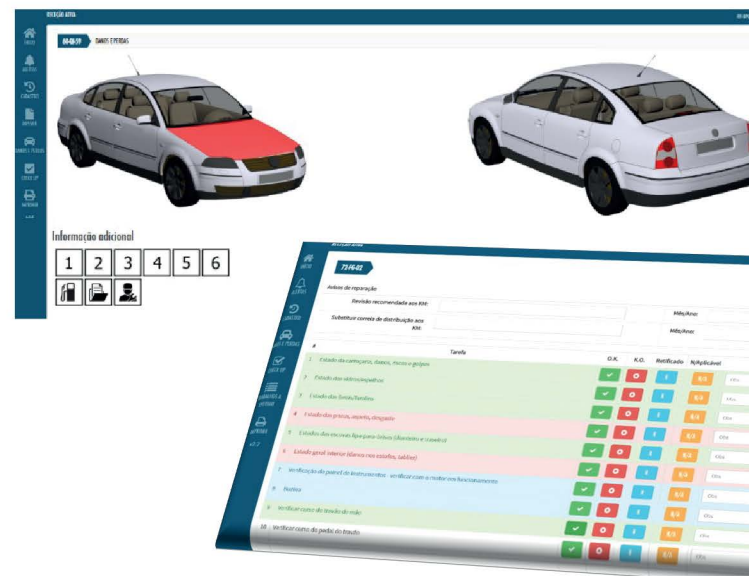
RECEÇÃO ATIVA

INÍCIO
ALERTAS
CLIENTES
VIATURAS
DANOS E PERDAS
CHECK UP
IMPRIMIR

00-00-00 DANOS E PERDAS

Informação adicional

1 2 3 4 5 6

INÍCIO
ALERTAS
CLIENTES
DANOS E PERDAS
CHECK UP
CHECKLIST DE ENTRADA
IMPRIMIR

73-FG-81

Antes da reparação

Revisão recomendada aos KM:
Substitua correia de distribuição aos KM:
Mês/Ano:
Mês/Ano:

| # | Tarefa | O.K. | K.O. | Retificado | N/Aplicável |
|---|---|---|---|---|---|
| 1 | Estado da carroçaria, danos, riscos e golpes | | | | N/A |
| 2 | Estado dos vidros/espelhos | | | | N/A |
| 3 | Estado dos faróis/farolins | | | | N/A |
| 4 | Estado dos pneus, jantes, desgaste | | | | N/A |
| 5 | Estado das escovas limpa-vidros (dianteiro e traseiro) | | | | N/A |
| 6 | Estado geral interior (danos nos estofos, tablier) | | | | N/A |
| 7 | Verificação do painel de instrumentos - verificar com o motor em funcionamento | | | | N/A |
| 8 | Buzina | | | | N/A |
| 9 | Verificar curso do travão de mão | | | | N/A |
| 10 | Verificar curso do pedal do travão | | | | N/A |